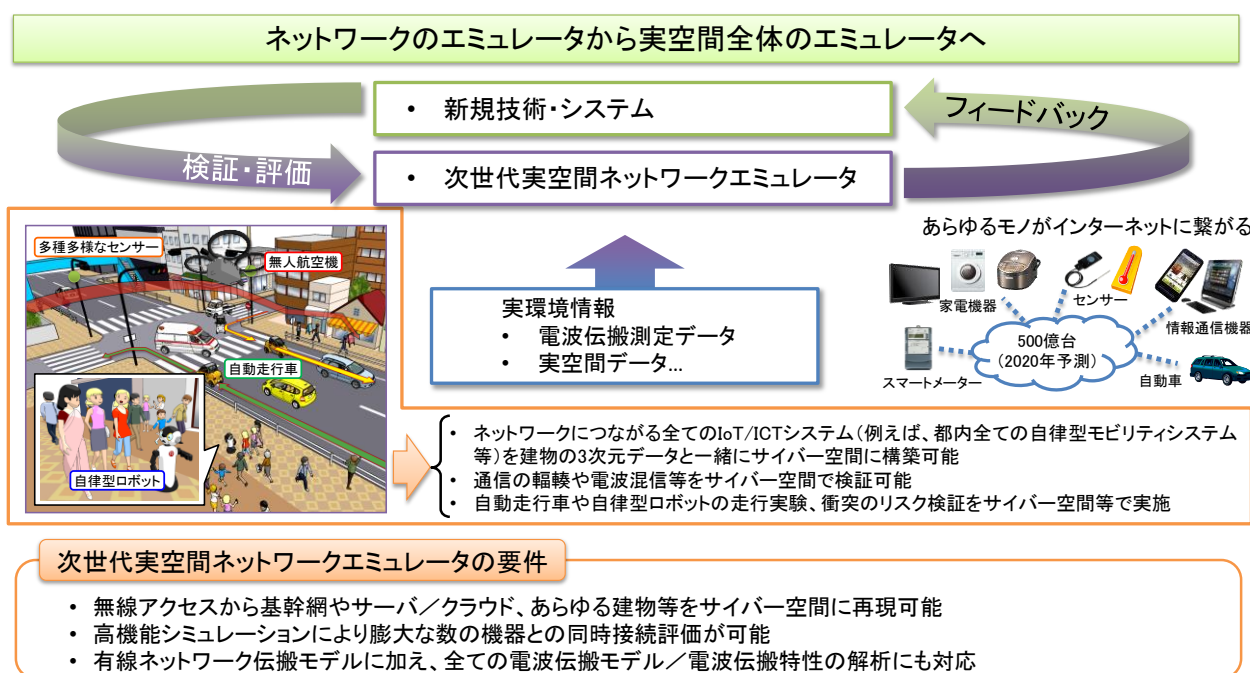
ネットワークのエミュレータから実空間全体のエミュレータへ

• 新規技術・システム

フィードバック

検証・評価

• 次世代実空間ネットワークエミュレータ

あらゆるモノがインターネットに繋がる

多種多様なセンサー

無人航空機

自動走行車

自律型ロボット

実環境情報
• 電波伝搬測定データ
• 実空間データ…

家電機器

センサー

情報通信機器

500億台
（2020年予測）

スマートメーター

自動車

• ネットワークにつながる全てのIoT/ICTシステム（例えば、都内全ての自律型モビリティシステム等）を建物の3次元データと一緒にサイバー空間に構築可能
• 通信の輻輳や電波混信等をサイバー空間で検証可能
• 自動走行車や自律型ロボットの走行実験、衝突のリスク検証をサイバー空間等で実施

次世代実空間ネットワークエミュレータの要件

• 無線アクセスから基幹網やサーバ／クラウド、あらゆる建物等をサイバー空間に再現可能
• 高機能シミュレーションにより膨大な数の機器との同時接続評価が可能
• 有線ネットワーク伝搬モデルに加え、全ての電波伝搬モデル／電波伝搬特性の解析にも対応